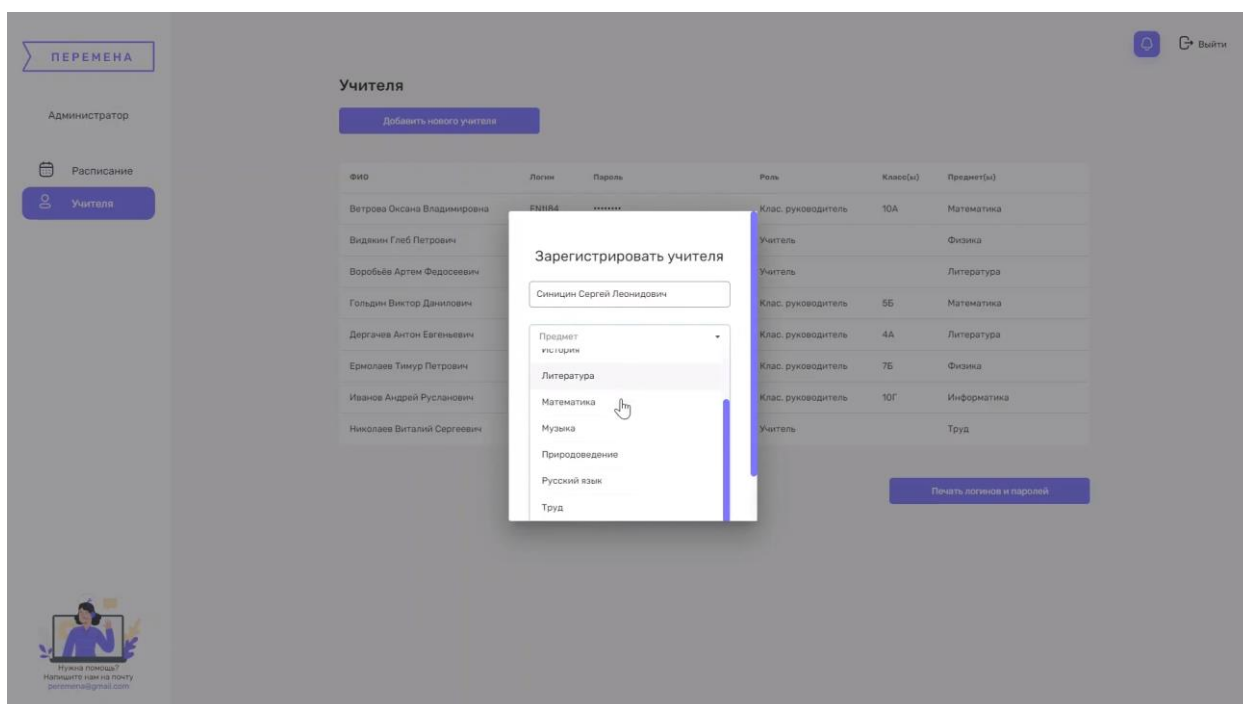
ПЕРЕМЕНА

Администратор

Расписание

Учителя

Нужна помощь? Напишите нам на почту peremena@gmail.com

Выйти

Учителя

Добавить нового учителя

| ФИО | Логин | Пароль | Роль | Класс(ы) | Предмет(ы) |
|---|---|---|---|---|---|
| Ветрова Оксана Владимировна | FN1184 | •••••••• | Клас. руководитель | 10А | Математика |
| Видякин Глеб Петрович | | | Учитель | | Физика |
| Воробьёв Артем Федосеевич | | | Учитель | | Литература |
| Гольдин Виктор Данилович | | | Клас. руководитель | 5Б | Математика |
| Дергачев Антон Евгеньевич | | | Клас. руководитель | 4А | Литература |
| Ермолаев Тимур Петрович | | | Клас. руководитель | 7Б | Физика |
| Иванов Андрей Русланович | | | Клас. руководитель | 10Г | Информатика |
| Николаев Виталий Сергеевич | | | Учитель | | Труд |

Печать логинов и паролей

Зарегистрировать учителя

Синицин Сергей Леонидович

Предмет

История

Литература

Математика

Музыка

Природоведение

Русский язык

Труд